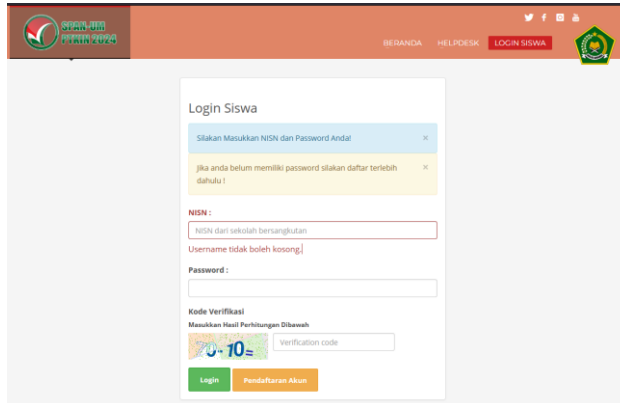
SPAN-UM PTKIN 2024

BERANDA HELPDESK LOGIN SISWA

Login Siswa

Silakan Masukkan NISN dan Password Anda! ×

Jika anda belum memiliki password silakan daftar terlebih dahulu ! ×

NISN :

NISN dari sekolah bersangkutan

Username tidak boleh kosong.

Password :

Kode Verifikasi

Masukkan Hasil Perhitungan Dibawah

70 - 10 =

Verification code

Login Pendaftaran Akun